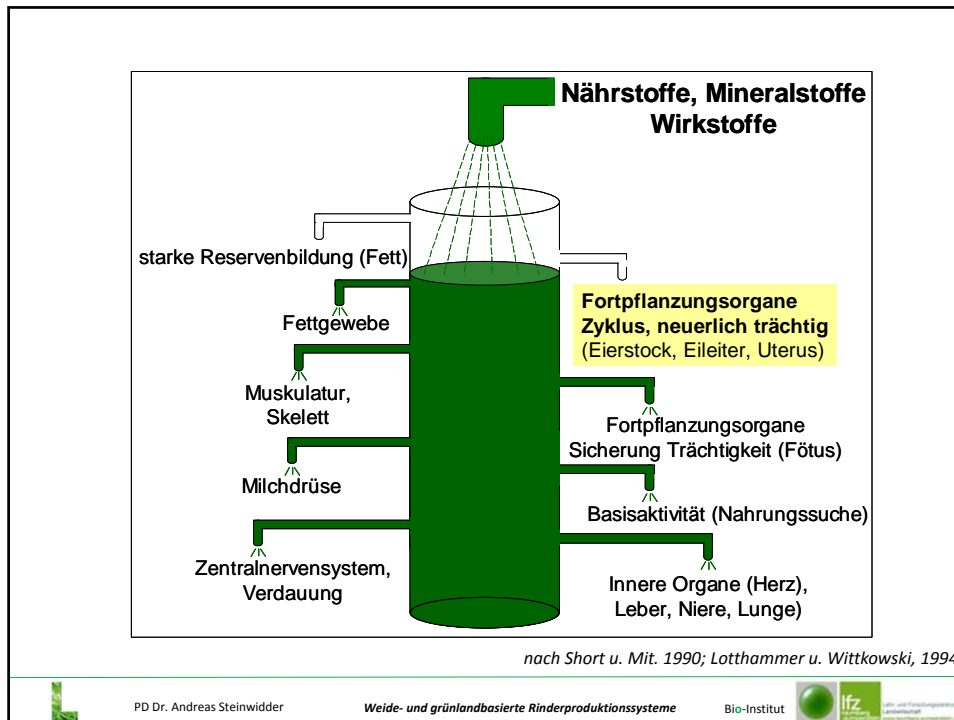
Nährstoffe, Mineralstoffe
Wirkstoffe

starke Reservenbildung (Fett)

Fortpflanzungsorgane
Zyklus, neuerlich trächtig
(Eierstock, Eileiter, Uterus)

Fettgewebe

Muskulatur,
Skelett

Fortpflanzungsorgane
Sicherung Trächtigkeit (Fötus)

Milchdrüse

Basisaktivität (Nahrungssuche)

Zentralnervensystem,
Verdauung

Innere Organe (Herz),
Leber, Niere, Lunge)

nach Short u. Mit. 1990; Lotthammer u. Wittkowski, 1994

PD Dr. Andreas Steinwidder

Weide- und grünlandbasierte Rinderproduktionssysteme

Bio-Institut

lfz